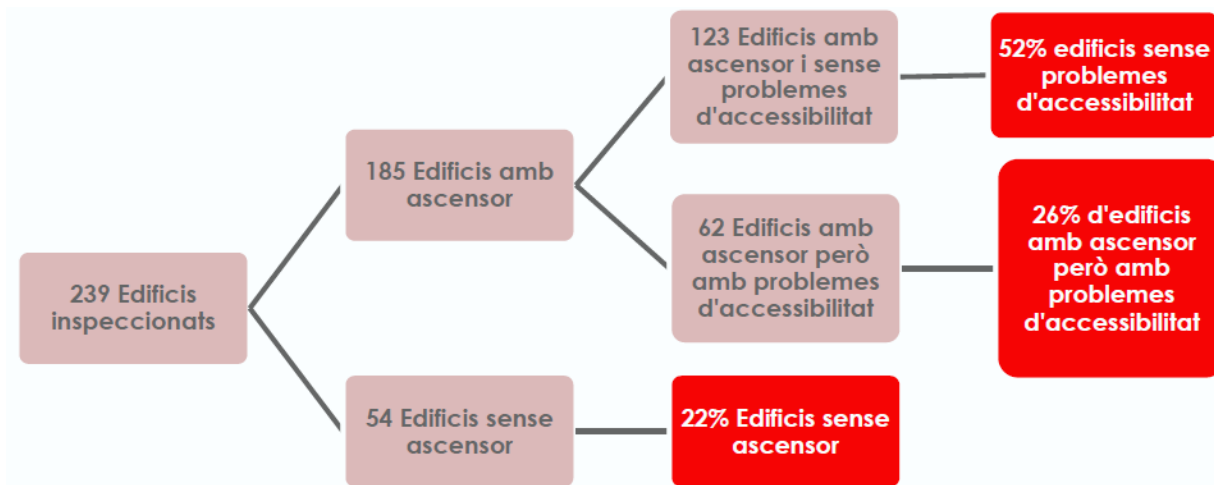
239 Edificis inspeccionats

185 Edificis amb ascensor

123 Edificis amb ascensor i sense problemes d'accessibilitat

52% edificis sense problemes d'accessibilitat

62 Edificis amb ascensor però amb problemes d'accessibilitat

26% d'edificis amb ascensor però amb problemes d'accessibilitat

54 Edificis sense ascensor

22% Edificis sense ascensor